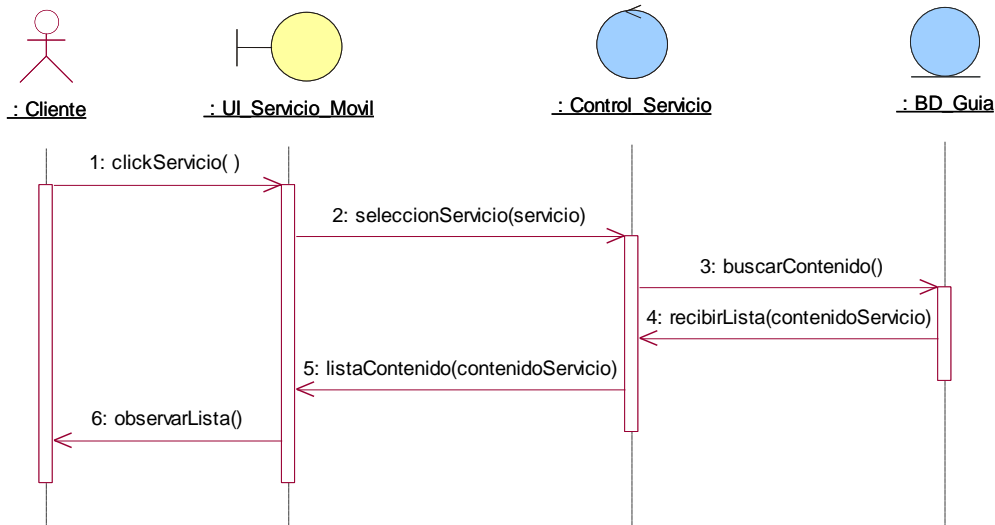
: Cliente

: UI_Servicio_Movil

: Control_Servicio

: BD_Guia

1: clickServicio( )

2: seleccionServicio(servicio)

3: buscarContenido()

4: recibirLista(contenidoServicio)

5: listaContenido(contenidoServicio)

6: observarLista()